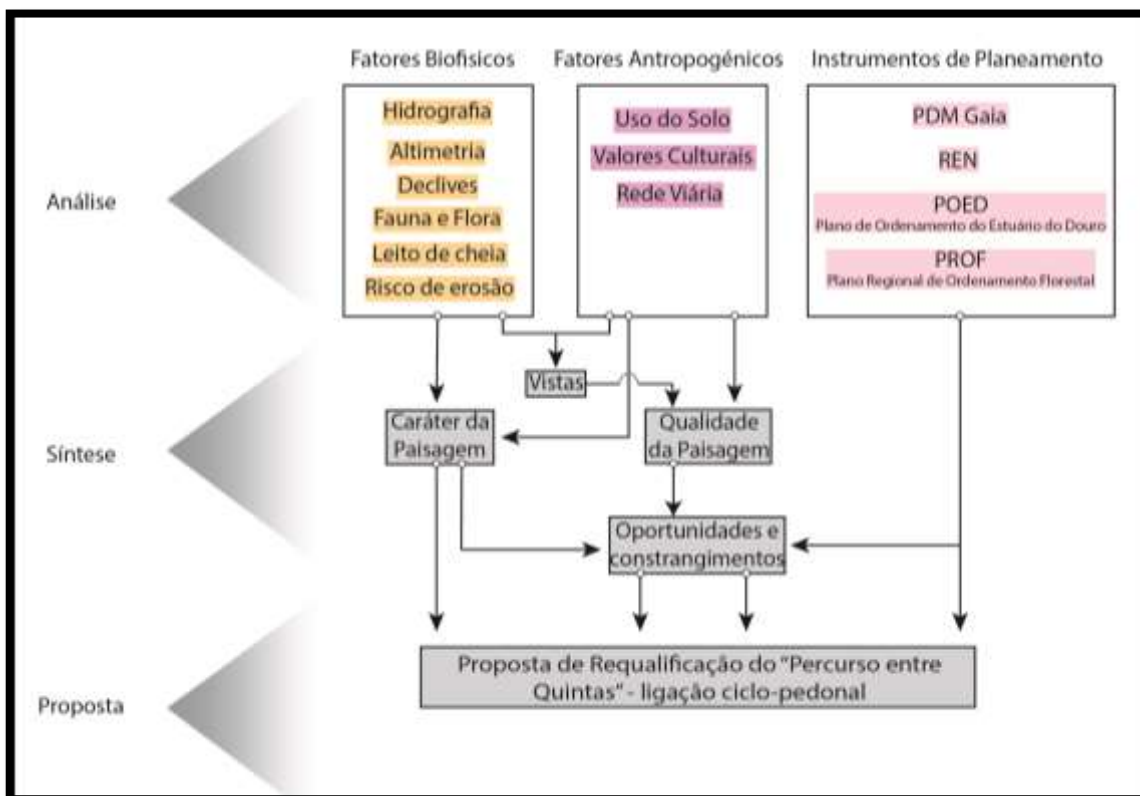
Fatores Biofisicos

Fatores Antropogénicos

Instrumentos de Planeamento

Hidrografia

Altimetria

Declives

Fauna e Flora

Leito de cheia

Risco de erosão

Uso do Solo

Valores Culturais

Rede Viária

PDM Gaia

REN

POED
Plano de Ordenamento do Estuário do Douro

PROF
Plano Regional de Ordenamento Florestal

Análise

Vistas

Caráter da Paisagem

Qualidade da Paisagem

Síntese

Oportunidades e constrangimentos

Proposta de Requalificação do "Percurso entre Quintas" - ligação ciclo-pedonal

Proposta